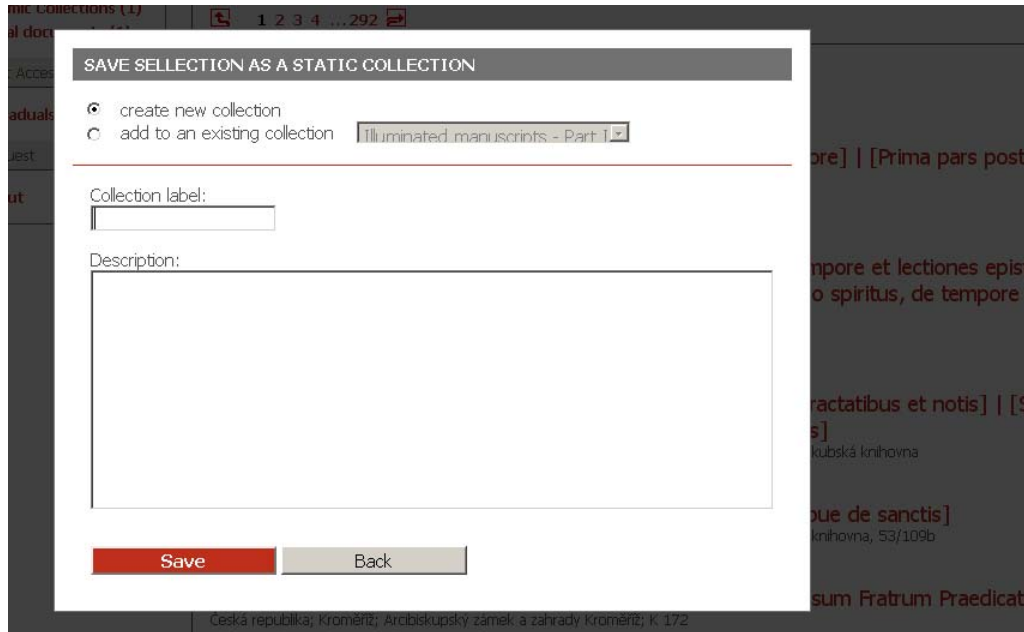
mic Collections (1)
al docu

1 2 3 4 ...292

: Acce

aduals

uest

ut

SAVE SELLECTION AS A STATIC COLLECTION

create new collection

add to an existing collection [Illuminated manuscripts - Part I]

Collection label:

Description:

Save Back

ore] | [Prima pars post

npore et lectiones epis
o spiritus, de tempore

ractatibus et notis] | [
s]
kubská knihovna

que de sanctis]
knihovna, 53/109b

sum Fratrum Praedicat

Česká republika; Kroměříž; Arcibiskupský zámek a zahrady Kroměříž; K 172